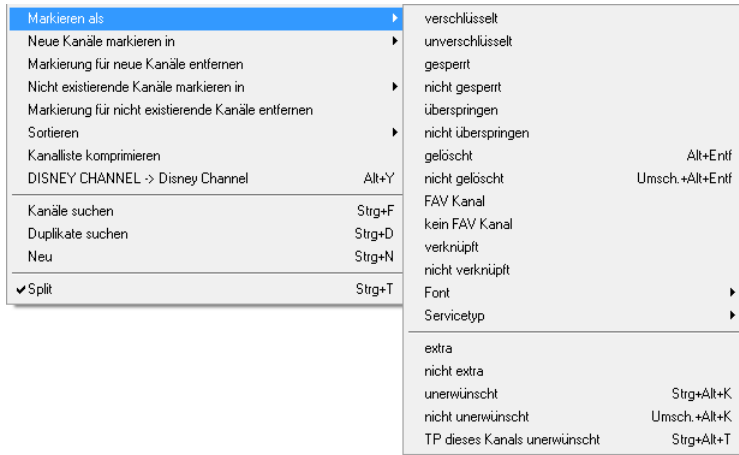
Markieren als
Neue Kanäle markieren in
Markierung für neue Kanäle entfernen
Nicht existierende Kanäle markieren in
Markierung für nicht existierende Kanäle entfernen
Sortieren
Kanalliste komprimieren
DISNEY CHANNEL -> Disney Channel Alt+Y

Kanäle suchen Strg+F
Duplikate suchen Strg+D
Neu Strg+N

✔Split Strg+T

verschlüsselt
unverschlüsselt
gesperrt
nicht gesperrt
überspringen
nicht überspringen
gelöscht Alt+Entf
nicht gelöscht Umsch.+Alt+Entf
FAV Kanal
kein FAV Kanal
verknüpft
nicht verknüpft
Font
Servicetyp

extra
nicht extra
unerwünscht Strg+Alt+K
nicht unerwünscht Umsch.+Alt+K
TP dieses Kanals unerwünscht Strg+Alt+T